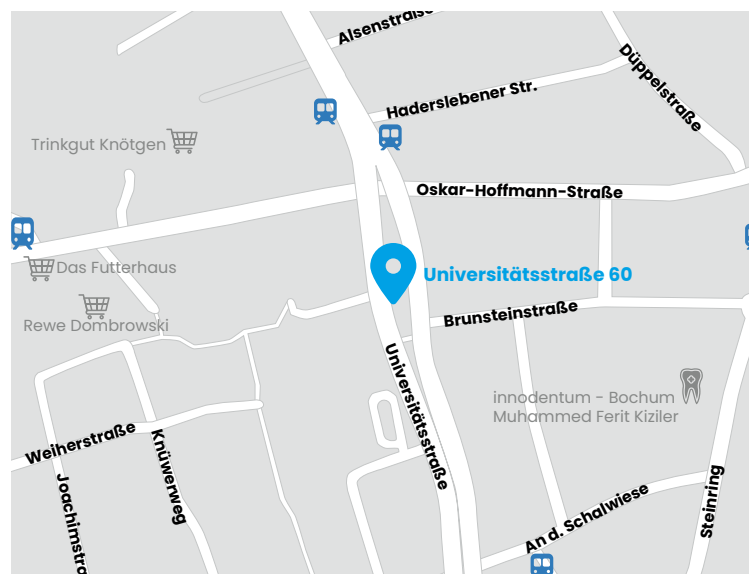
Alsenstraße
Düppelstraße
Haderslebener Str.
Trinkgut Knötgen
Oskar-Hoffmann-Straße
Das Futterhaus
Universitätsstraße 60
Rewe Dombrowski
Brunsteinstraße
Universitätsstraße
innodentum - Bochum
Muhammed Ferit Kiziler
Weiherstraße
Knüwerweg
Joachimstra
Steinring
An d. Schalwiese